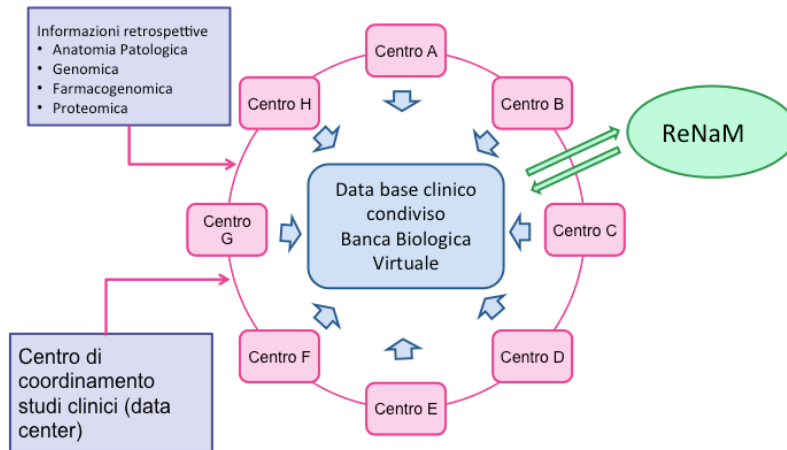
Informazioni retrospettive
• Anatomia Patologica
• Genomica
• Farmacogenomica
• Proteomica

Centro A

Centro H

Centro B

ReNaM

Centro G

Data base clinico condiviso
Banca Biologica Virtuale

Centro C

Centro F

Centro D

Centro E

Centro di coordinamento studi clinici (data center)